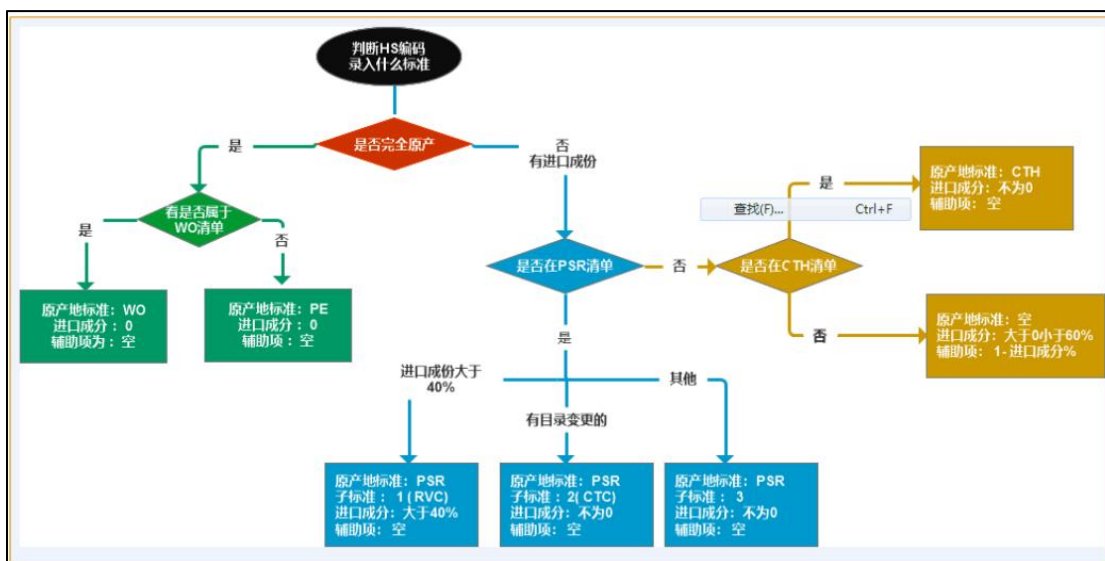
判断HS编码
录入什么标准

是否完全原产

是

否
有进口成份

看是否属于
WO清单

是

否

原产地标准：WO
进口成分：0
辅助项为：空

原产地标准：PE
进口成分：0
辅助项：空

是否在PSR清单

否

是否在CTH清单

是

查找(F)... Ctrl+F

原产地标准：CTH
进口成分：不为0
辅助项：空

否

原产地标准：空
进口成分：大于0小于60%
辅助项：1-进口成分%

是

进口成份大于40%

其他

有目录变更的

原产地标准：PSR
子标准：1(RVC)
进口成分：大于40%
辅助项：空

原产地标准：PSR
子标准：2(CTC)
进口成分：不为0
辅助项：空

原产地标准：PSR
子标准：3
进口成分：不为0
辅助项：空